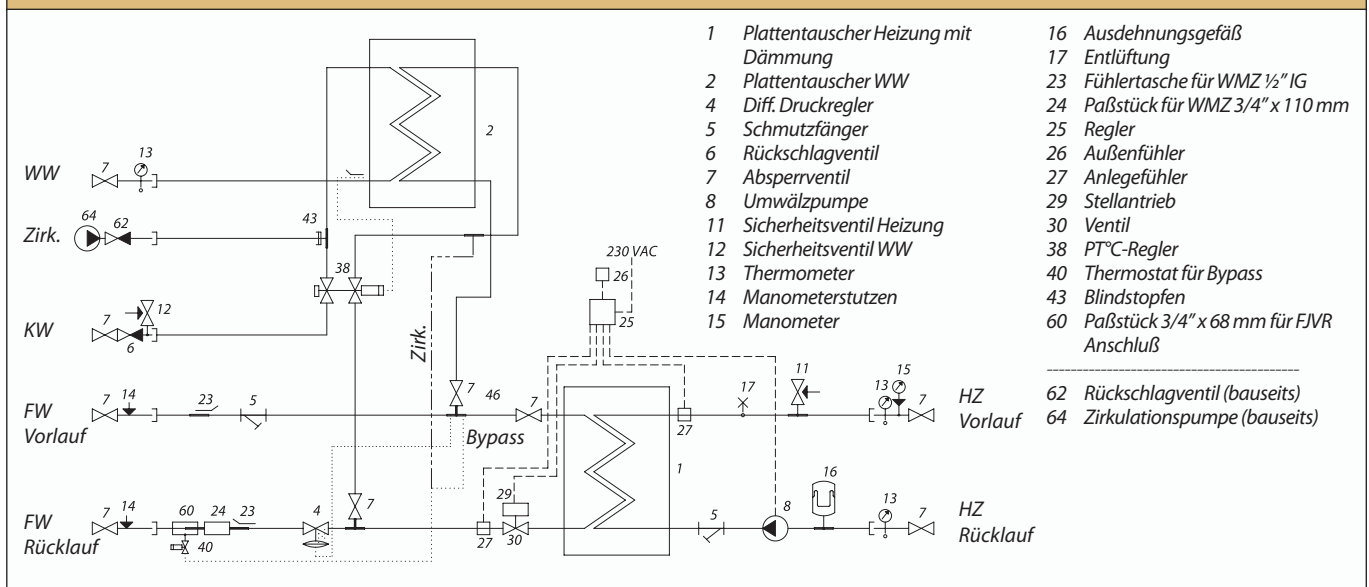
WW
Zirk.
KW
FW Vorlauf
FW Rücklauf
7
13
64
62
43
38
12
7
6
2
Zirk.
7
46
Bypass
14
23
5
7
7
14
60
24
23
40
4
7
27
29
30
230 VAC
26
25
1
27
17
11
15
13
7
HZ Vorlauf
5
8
16
13
7
HZ Rücklauf

1 Plattentauscher Heizung mit Dämmung
2 Plattentauscher WW
4 Diff. Druckregler
5 Schmutzfänger
6 Rückschlagventil
7 Absperrventil
8 Umwälzpumpe
11 Sicherheitsventil Heizung
12 Sicherheitsventil WW
13 Thermometer
14 Manometerstutzen
15 Manometer

16 Ausdehnungsgefäß
17 Entlüftung
23 Fühlertasche für WMZ ½" IG
24 Paßstück für WMZ 3/4" x 110 mm
25 Regler
26 Außenfühler
27 Anlegefühler
29 Stellantrieb
30 Ventil
38 PT°C-Regler
40 Thermostat für Bypass
43 Blindstopfen
60 Paßstück 3/4" x 68 mm für FJVR Anschluß
62 Rückschlagventil (bauseits)
64 Zirkulationspumpe (bauseits)